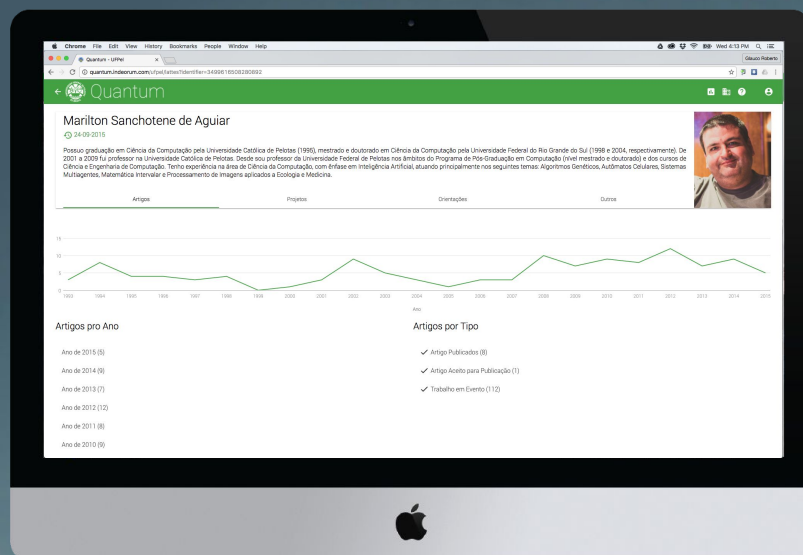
Chrome File Edit View History Bookmarks People Window Help

Wed 4:13 PM

Quantum - UFPel

Glauco Roberto

quantum.indeorum.com/ufpel/lattes?identifier=3499818508280692

Quantum

Marilton Sanchotene de Aguiar

24-09-2015

Possui graduação em Ciência da Computação pela Universidade Católica de Pelotas (1995), mestrado e doutorado em Ciência da Computação pela Universidade Federal do Rio Grande do Sul (1998 e 2004, respectivamente). De 2001 a 2009 foi professor na Universidade Católica de Pelotas. Desde sou professor da Universidade Federal de Pelotas nos âmbitos do Programa de Pós-Graduação em Computação (nível mestrado e doutorado) e dos cursos de Ciência e Engenharia de Computação. Tenho experiência na área de Ciência da Computação, com ênfase em Inteligência Artificial, atuando principalmente nos seguintes temas: Algoritmos Genéticos, Autômatos Celulares, Sistemas Multiagentes, Matemática Intervalar e Processamento de Imagens aplicados a Ecologia e Medicina.

Artigos Projetos Orientações Outros

15
10
5
0

1993 1994 1995 1996 1997 1998 1999 2000 2001 2002 2003 2004 2005 2006 2007 2008 2009 2010 2011 2012 2013 2014 2015

Ano

Artigos pro Ano

Ano de 2015 (5)

Ano de 2014 (9)

Ano de 2013 (7)

Ano de 2012 (12)

Ano de 2011 (8)

Ano de 2010 (9)

Artigos por Tipo

Artigo Publicados (8)

Artigo Aceito para Publicação (1)

Trabalho em Evento (112)